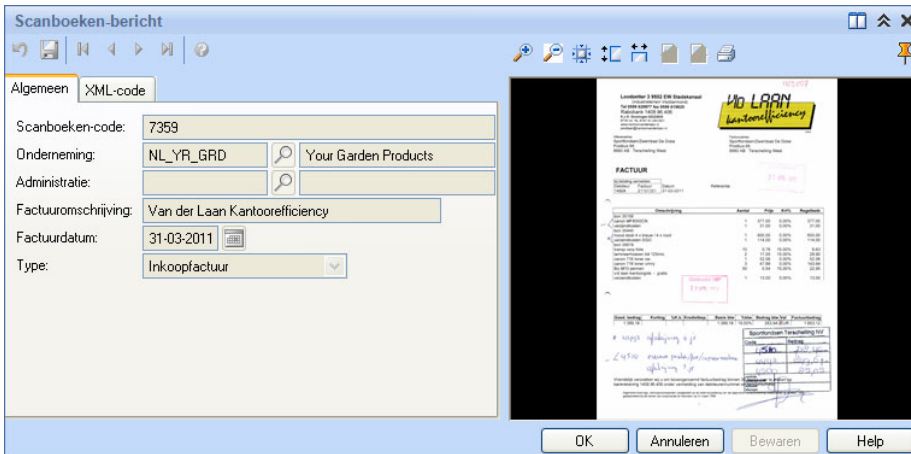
Scanboeken-bericht

Algemeen | XML-code

Scanboeken-code: 7359

Onderneming: NL_YR_GRD | Your Garden Products

Administratie:

Factuuromschrijving: Van der Laan Kantoorefficiency

Factuurdatum: 31-03-2011

Type: Inkoopfactuur

Van LAAN kantoorefficiency

FACTUUR

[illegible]

OK | Annuleren | Bewaren | Help